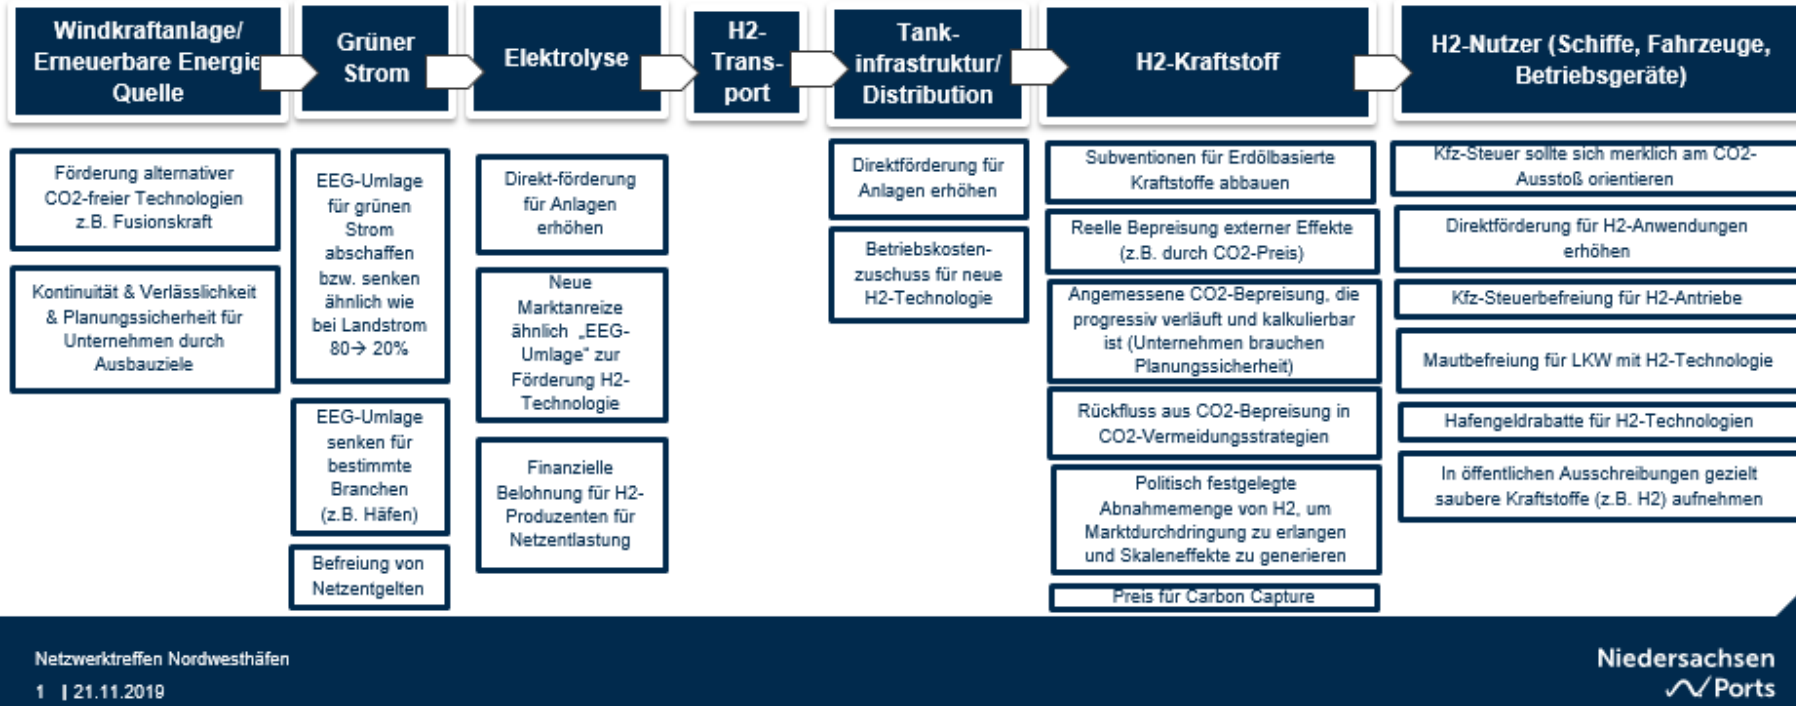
Windkraftanlage/ Erneuerbare Energie Quelle

Grüner Strom

Elektrolyse

H2-Transport

Tank-infrastruktur/ Distribution

H2-Kraftstoff

H2-Nutzer (Schiffe, Fahrzeuge, Betriebsgeräte)

Förderung alternativer CO2-freier Technologien z.B. Fusionskraft

Kontinuität & Verlässlichkeit & Planungssicherheit für Unternehmen durch Ausbauziele

EEG-Umlage für grünen Strom abschaffen bzw. senken ähnlich wie bei Landstrom 80→ 20%

EEG-Umlage senken für bestimmte Branchen (z.B. Häfen)

Befreiung von Netzentgelten

Direkt-förderung für Anlagen erhöhen

Neue Marktanreize ähnlich „EEG-Umlage" zur Förderung H2-Technologie

Finanzielle Belohnung für H2-Produzenten für Netzentlastung

Direktförderung für Anlagen erhöhen

Betriebskosten-zuschuss für neue H2-Technologie

Subventionen für Erdölbasierte Kraftstoffe abbauen

Reelle Bepreisung externer Effekte (z.B. durch CO2-Preis)

Angemessene CO2-Bepreisung, die progressiv verläuft und kalkulierbar ist (Unternehmen brauchen Planungssicherheit)

Rückfluss aus CO2-Bepreisung in CO2-Vermeidungsstrategien

Politisch festgelegte Abnahmemenge von H2, um Marktdurchdringung zu erlangen und Skaleneffekte zu generieren

Preis für Carbon Capture

Kfz-Steuer sollte sich merklich am CO2-Ausstoß orientieren

Direktförderung für H2-Anwendungen erhöhen

Kfz-Steuerbefreiung für H2-Antriebe

Mautbefreiung für LKW mit H2-Technologie

Hafengeldrabatte für H2-Technologien

In öffentlichen Ausschreibungen gezielt saubere Kraftstoffe (z.B. H2) aufnehmen

Netzwerktreffen Nordwesthäfen
1 | 21.11.2019

Niedersachsen Ports